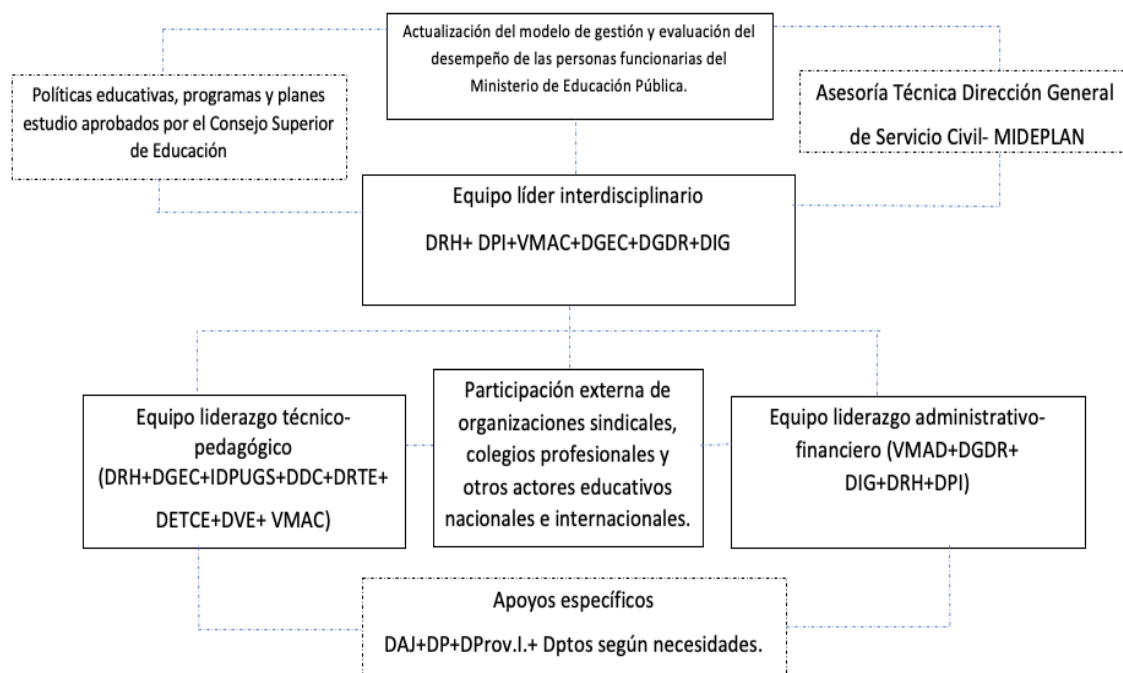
Actualización del modelo de gestión y evaluación del desempeño de las personas funcionarias del Ministerio de Educación Pública.

Políticas educativas, programas y planes estudio aprobados por el Consejo Superior de Educación

Asesoría Técnica Dirección General de Servicio Civil- MIDEPLAN

Equipo líder interdisciplinario

DRH+ DPI+VMAC+DGEC+DGDR+DIG

Equipo liderazgo técnico-pedagógico (DRH+DGEC+IDPUGS+DDC+DRTE+DETCE+DVE+ VMAC)

Participación externa de organizaciones sindicales, colegios profesionales y otros actores educativos nacionales e internacionales.

Equipo liderazgo administrativo-financiero (VMAD+DGDR+DIG+DRH+DPI)

Apoyos específicos

DAJ+DP+DProv.I.+ Dptos según necesidades.